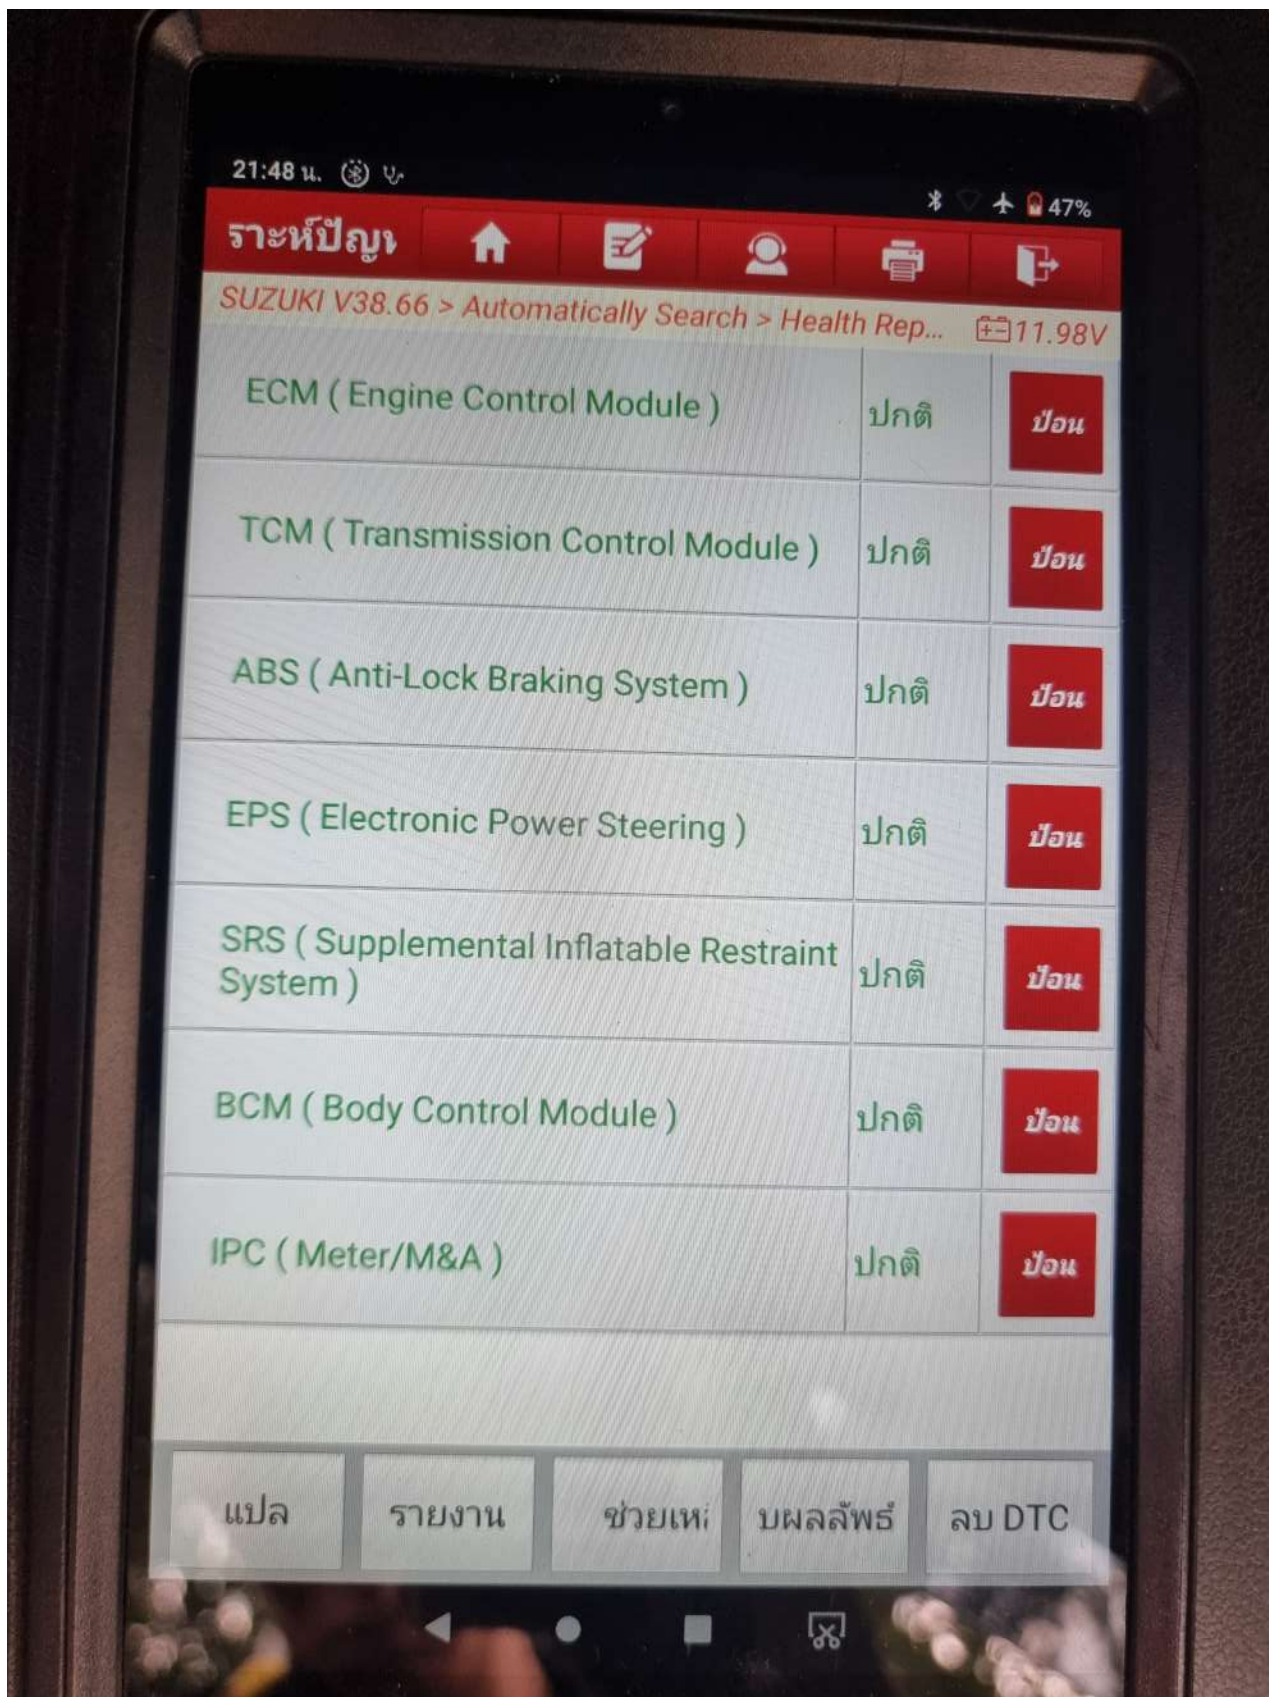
21:48 น.

47%

ราะห์ปัญา

SUZUKI V38.66 > Automatically Search > Health Rep...

11.98V

| | | |
|---|---|---|
| ECM ( Engine Control Module ) | ปกติ | ป้อน |
| TCM ( Transmission Control Module ) | ปกติ | ป้อน |
| ABS ( Anti-Lock Braking System ) | ปกติ | ป้อน |
| EPS ( Electronic Power Steering ) | ปกติ | ป้อน |
| SRS ( Supplemental Inflatable Restraint System ) | ปกติ | ป้อน |
| BCM ( Body Control Module ) | ปกติ | ป้อน |
| IPC ( Meter/M&A ) | ปกติ | ป้อน |

แปล

รายงาน

ช่วยเหì

บผลลัพธ์

ลบ DTC